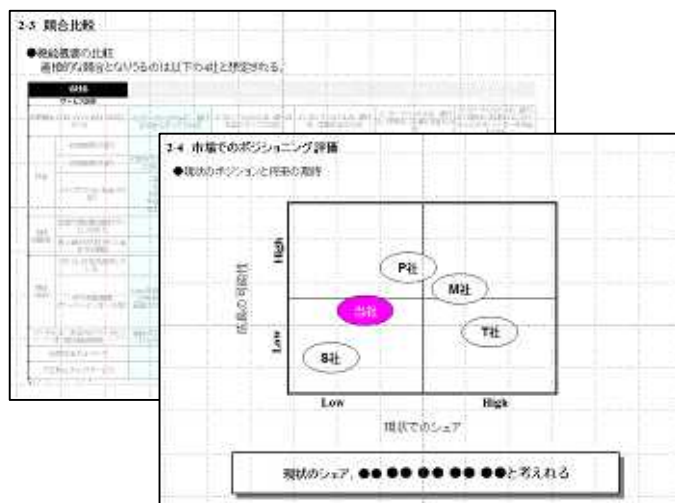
2-3 競合比較

●機能概要の比較
最終的な競合となりうるのは以下の4社と想定される。

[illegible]

2-4 市場でのポジショニング評価

●現状のポジションと将来の期待

High

成長の可能性

Low

P社

M社

当社

T社

B社

Low

High

現状でのシェア

現状のシェア、●● ●● ●● ●● ●●と考えれる